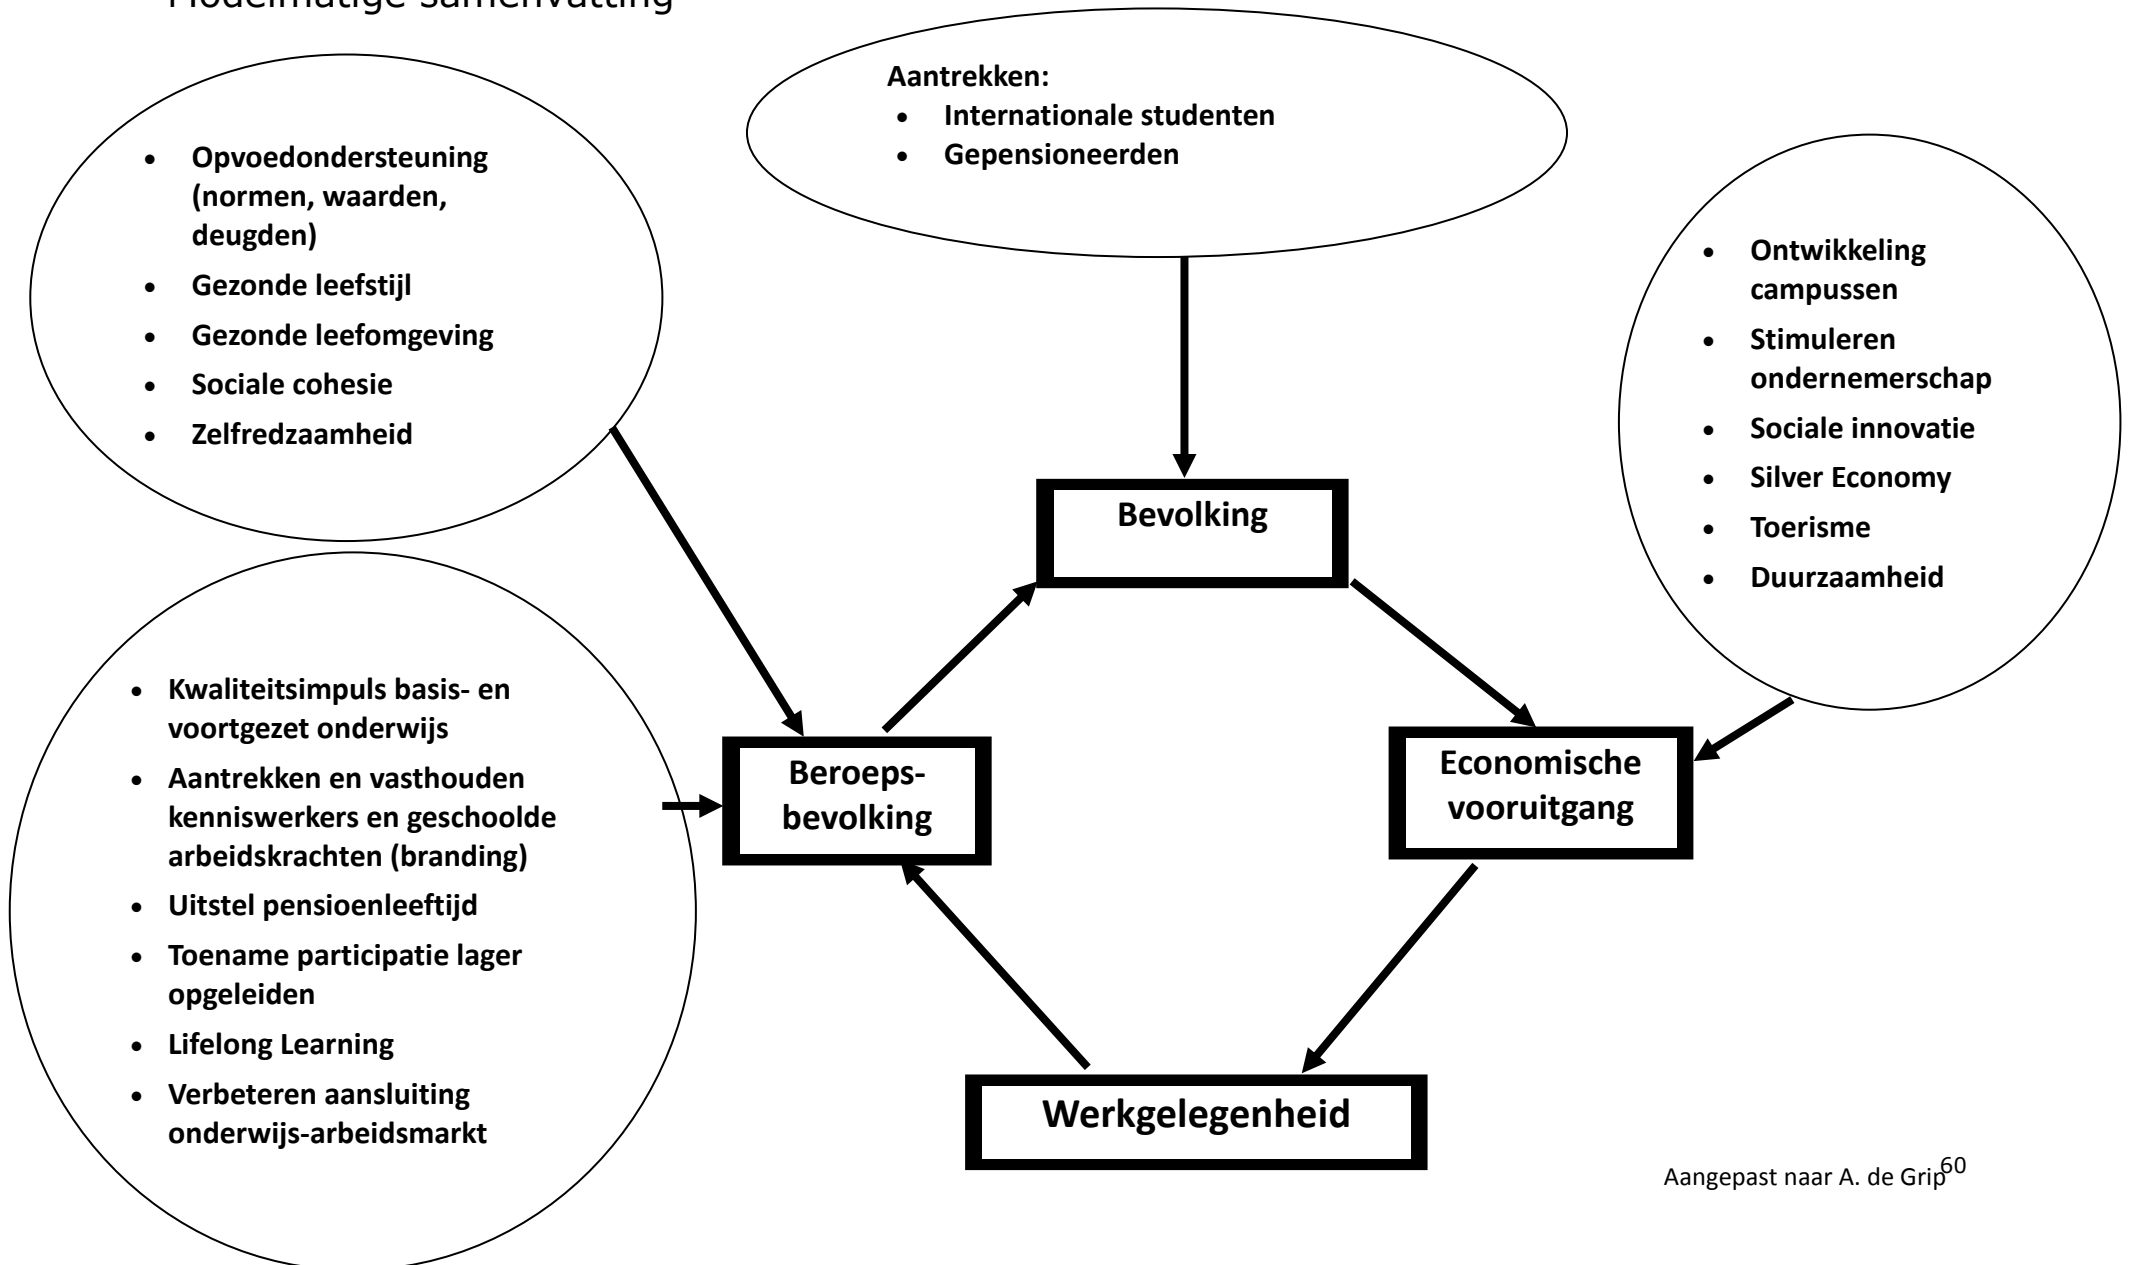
Modelmatige samenvatting

- Opvoedondersteuning (normen, waarden, deugden)
- Gezonde leefstijl
- Gezonde leefomgeving
- Sociale cohesie
- Zelfredzaamheid

Aantrekken:
- Internationale studenten
- Gepensioneerden

- Ontwikkeling campussen
- Stimuleren ondernemerschap
- Sociale innovatie
- Silver Economy
- Toerisme
- Duurzaamheid

Bevolking

- Kwaliteitsimpuls basis- en voortgezet onderwijs
- Aantrekken en vasthouden kenniswerkers en geschoolde arbeidskrachten (branding)
- Uitstel pensioenleeftijd
- Toename participatie lager opgeleiden
- Lifelong Learning
- Verbeteren aansluiting onderwijs-arbeidsmarkt

Beroepsbevolking

Economische vooruitgang

Werkgelegenheid

Aangepast naar A. de Grip

60